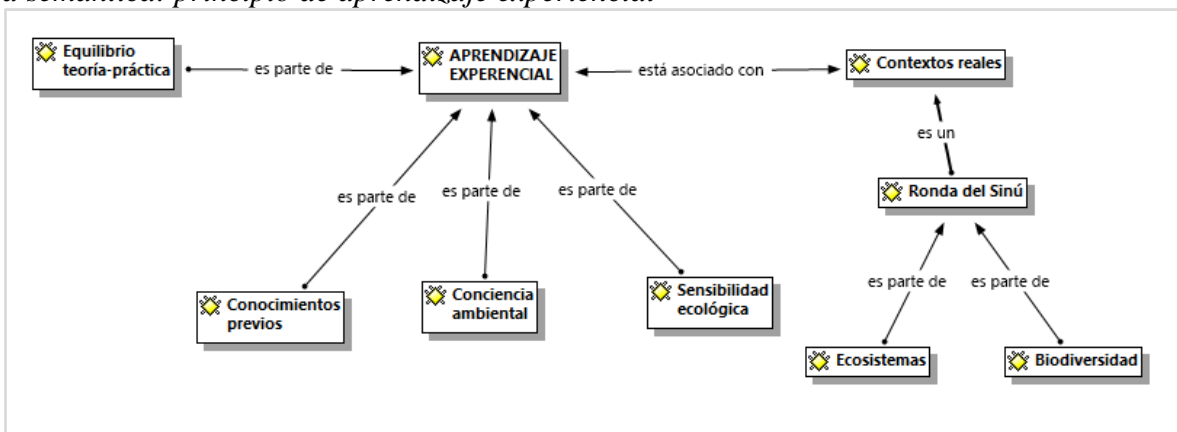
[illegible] semántica: principio de aprendizaje experiencial

Equilibrio teoría-práctica

es parte de

APRENDIZAJE EXPERENCIAL

está asociado con

Contextos reales

es un

Ronda del Sinú

es parte de

es parte de

es parte de

es parte de

es parte de

Conocimientos previos

Conciencia ambiental

Sensibilidad ecológica

Ecosistemas

Biodiversidad